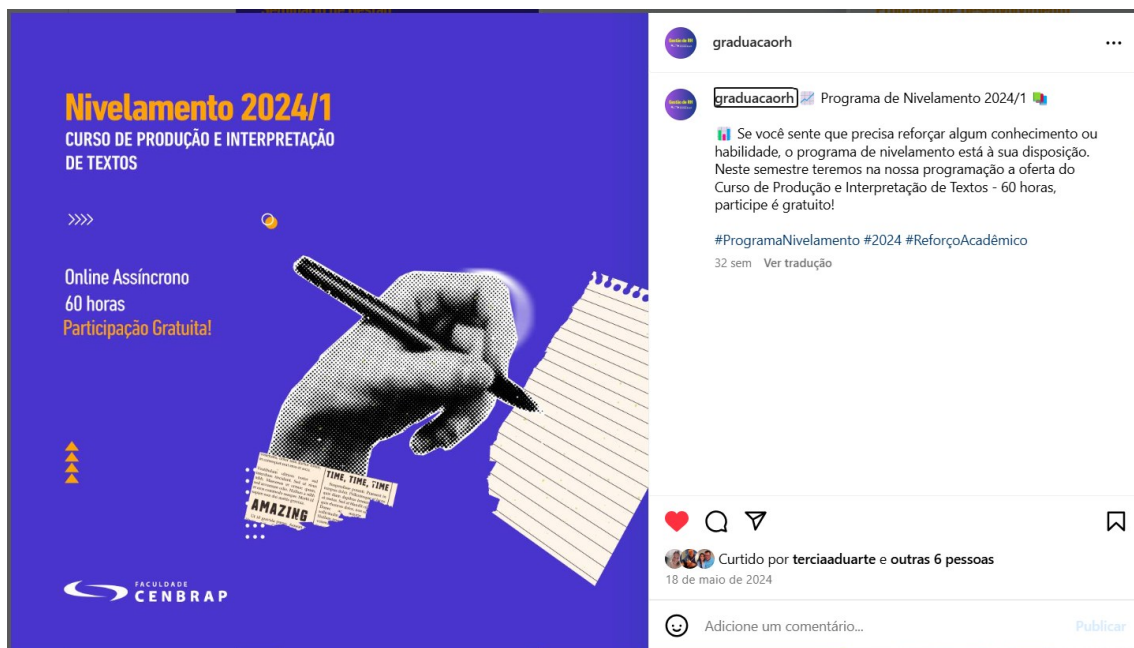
Nivelamento 2024/1
CURSO DE PRODUÇÃO E INTERPRETAÇÃO DE TEXTOS

»»»

Online Assíncrono
60 horas
Participação Gratuita!

TIME, TIME, TIME
AMAZING

FACULDADE
CENBRAP

graduacaorh

graduacaorh 📈 Programa de Nivelamento 2024/1 📚

📊 Se você sente que precisa reforçar algum conhecimento ou habilidade, o programa de nivelamento está à sua disposição. Neste semestre teremos na nossa programação a oferta do Curso de Produção e Interpretação de Textos - 60 horas, participe é gratuito!

#ProgramaNivelamento #2024 #ReforçoAcadêmico

32 sem Ver tradução

Curtido por terciaaduarte e outras 6 pessoas
18 de maio de 2024

Adicione um comentário...
Publicar